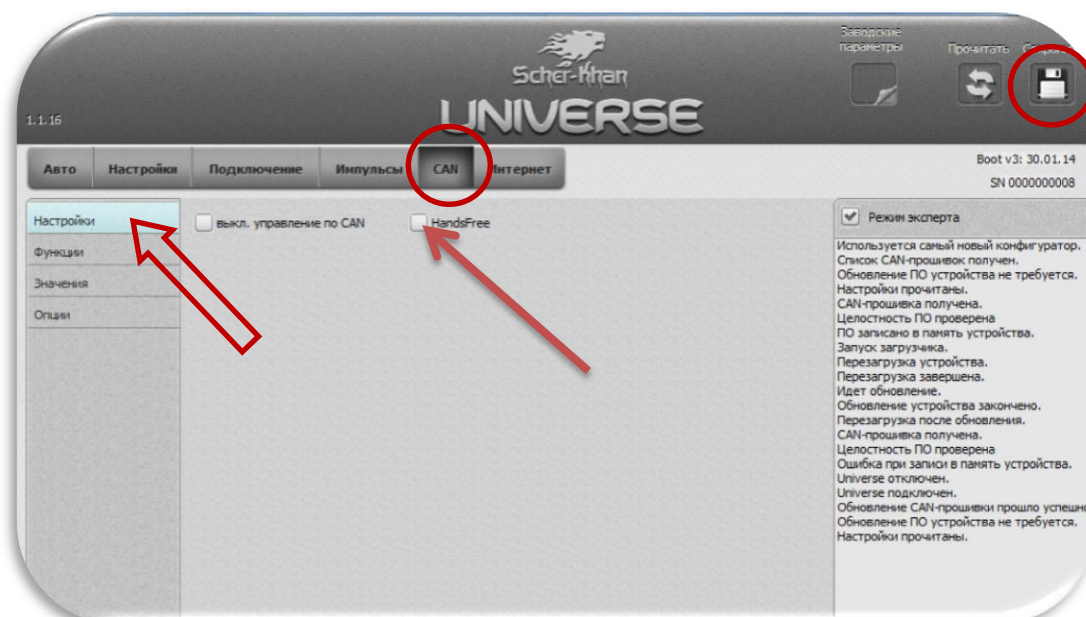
1.1.16

Scher-Khan
UNIVERSE

Заводские параметры

Прочитать

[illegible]

Авто | Настройки | Подключение | Импульсы | CAN | Интернет

Boot v3: 30.01.14
SN 0000000008

Настройки
Функции
Значения
Опции

выкл. управление по CAN

HandsFree

Режим эксперта

Используется самый новый конфигуратор.
Список CAN-прошивок получен.
Обновление ПО устройства не требуется.
Настройки прочитаны.
CAN-прошивка получена.
Целостность ПО проверена
ПО записано в память устройства.
Запуск загрузчика.
Перезагрузка устройства.
Перезагрузка завершена.
Идет обновление.
Обновление устройства закончено.
Перезагрузка после обновления.
CAN-прошивка получена.
Целостность ПО проверена
Ошибка при записи в память устройства.
Universe отключен.
Universe подключен.
Обновление CAN-прошивки прошло успешн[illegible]
Обновление ПО устройства не требуется.
Настройки прочитаны.